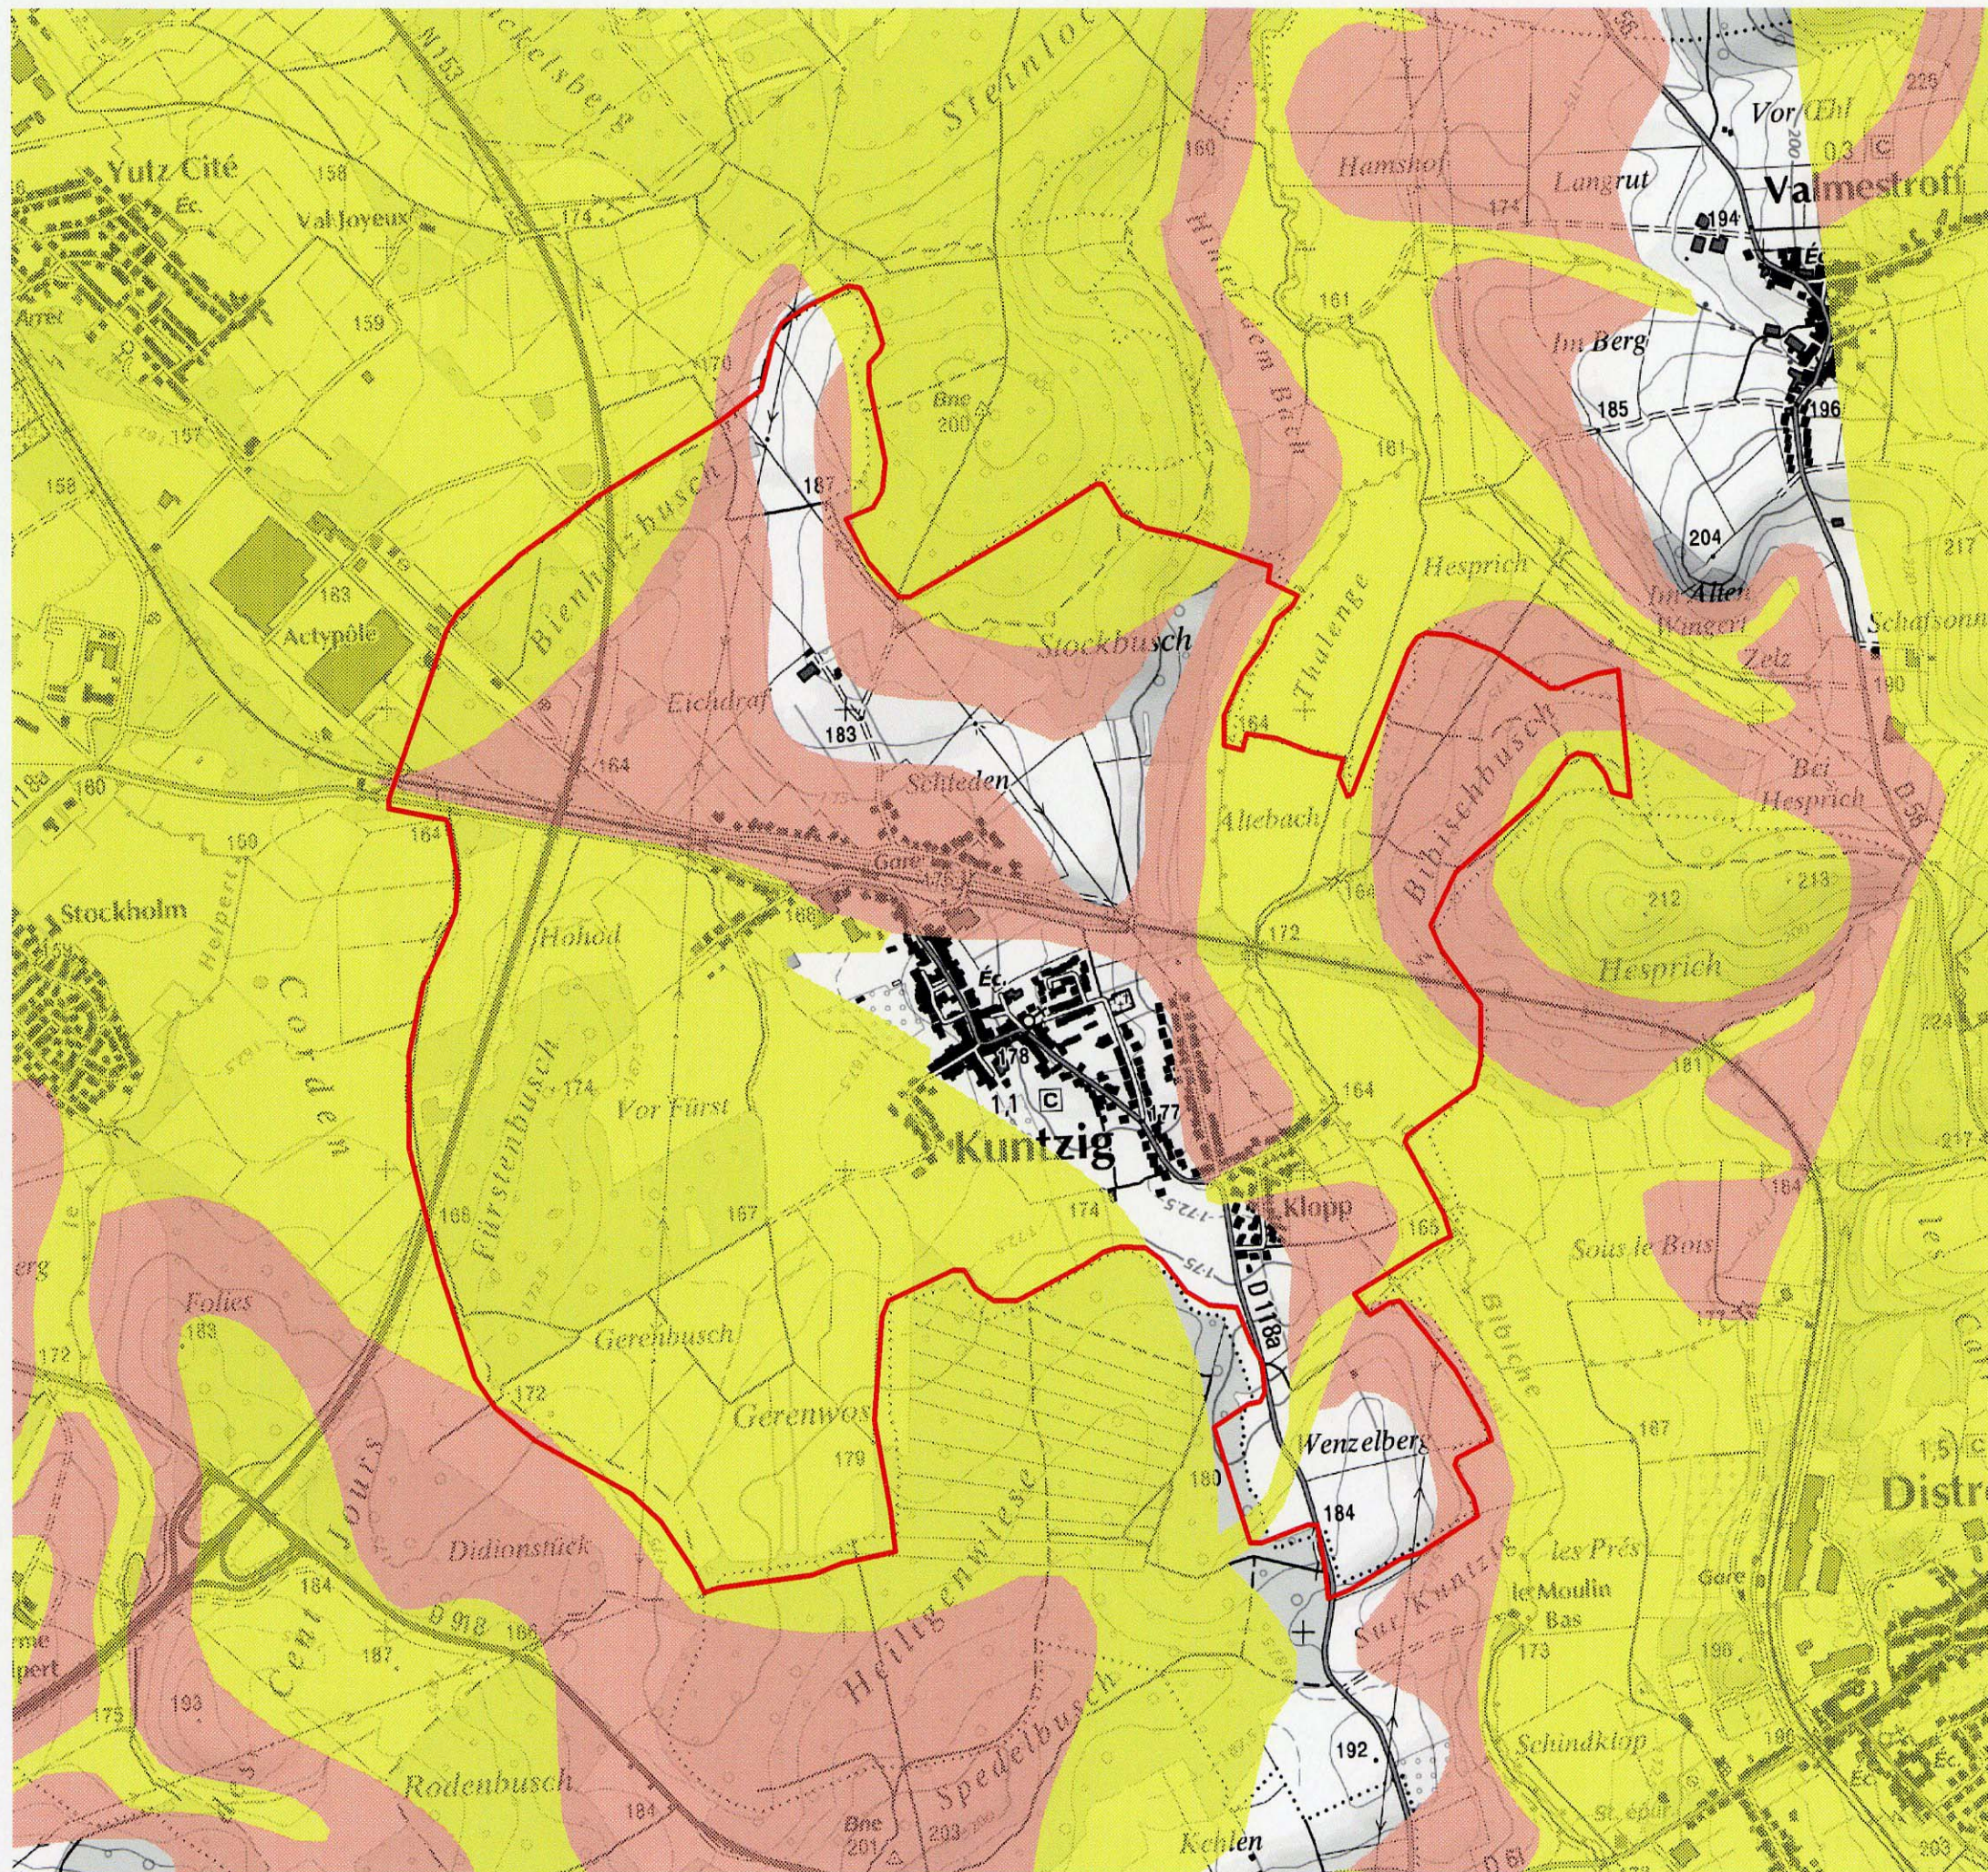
N153
ckelsberg
Steinloc
Yutz Cité
Éc.
Val Joyeux
158
174
159
Arrel
170
157
158
Actypôle
183
180
160
159
Stockholm
Bienholzbusch
187
Bne
200
160
Hinter dem Büch
Hamsho
Langrut
Vor (Ehl
0,3
C
Valmestroff
194
Éc.
Im Berg
185
196
204
Im Alten Wingert
Schafsonn
Zelz
190
225
174
161
181
Hesprich
Thalenge
Stockbusch
Eichdraf
183
Schieden
164
164
Altebach
Bibischbusch
Bei Hesprich
D 56
212
213
Hesprich
Gare
176
164
Hohod
188
172
Cordem
Fürstenbusch
174
Vor Fürst
166
Éc.
178
1,1
C
177
Kuntzig
164
Klopp
174
175
D 1178a
165
Sous le Bois
164
181
217
Folies
183
172
erg
167
Gerenbusch
Gerenwos
179
180
Wenzelberg
184
Bibiche
167
1,5
Distro
Cent Jours
Didionstück
184
D 918
186
187
193
175
rme
lpert
Heiligenwiese
Spedelbusch
Sur Kuntzig
les Prés
le Moulin Bas
173
Gare
196
Schindklop
192
Rodenbusch
184
Bne
201
203
Kehlen
Éc.